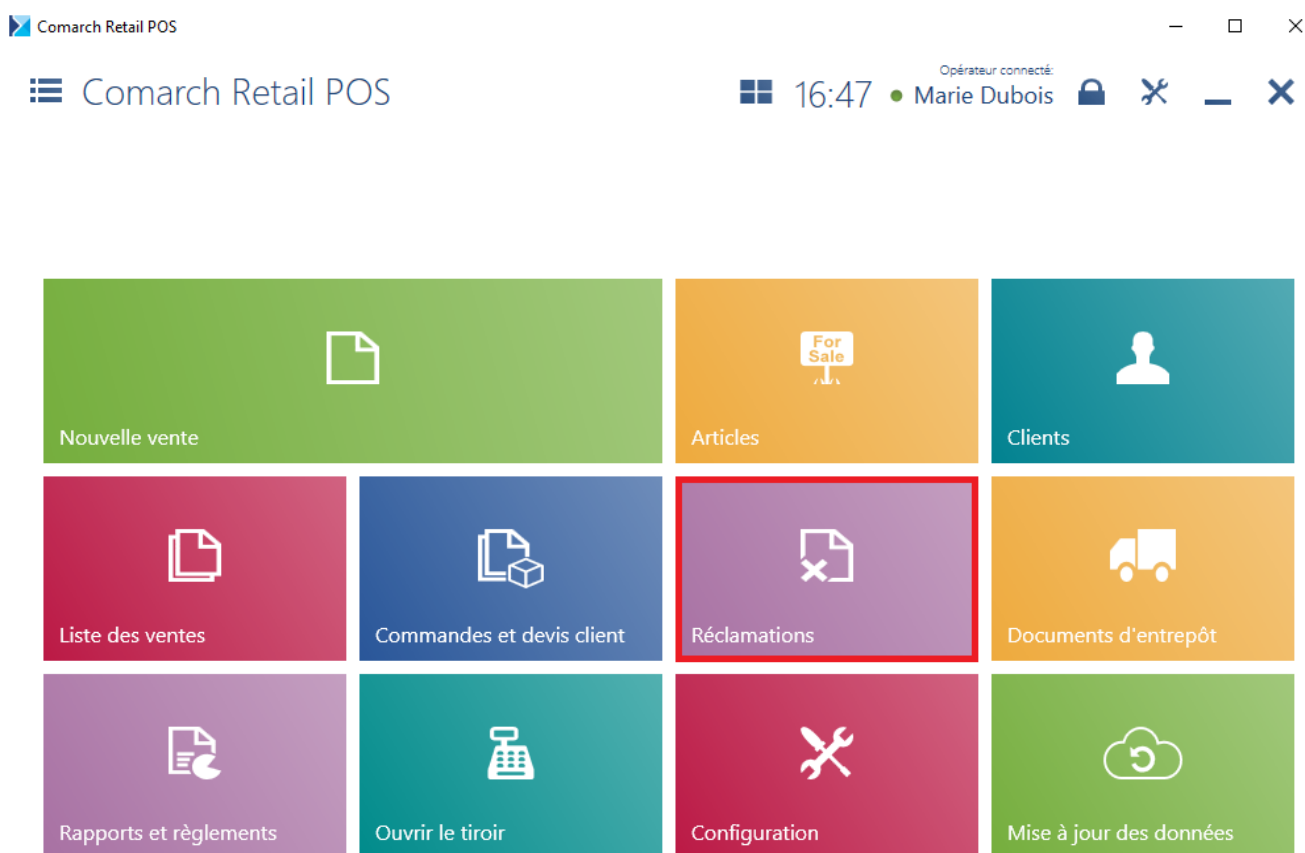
Comarch Retail POS

Comarch Retail POS

16:47

Opérateur connecté:
Marie Dubois

For Sale

Nouvelle vente

Articles

Clients

Liste des ventes

Commandes et devis client

Réclamations

Documents d'entrepôt

Rapports et règlements

Ouvrir le tiroir

Configuration

Mise à jour des données